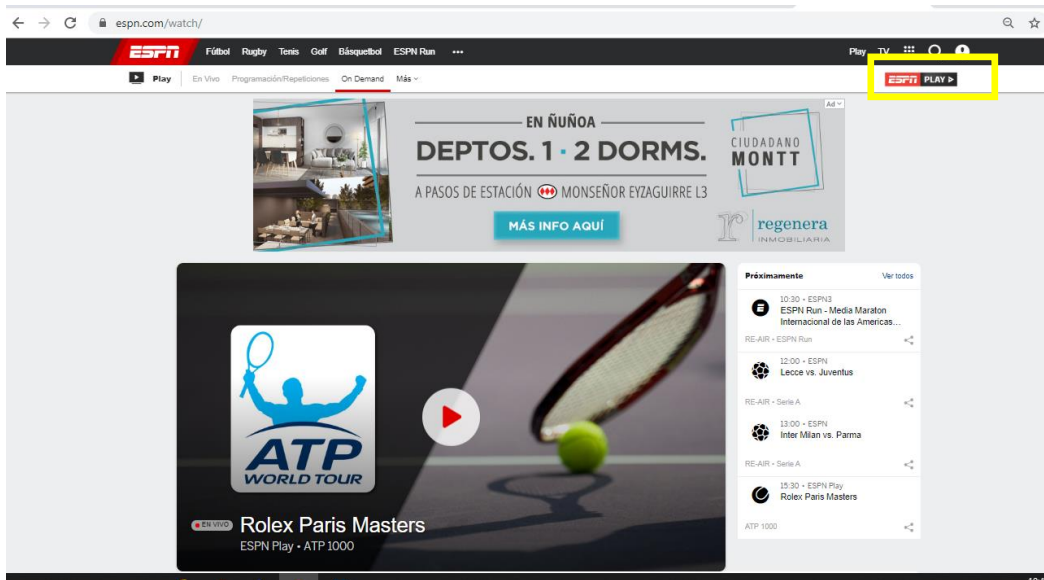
espn.com/watch/

ESPN Fútbol Rugby Tenis Golf Básquetbol ESPN Run •••

Play TV

Play En Vivo Programación/Repeticiones On Demand Más

ESPN PLAY

Ad

EN ÑUÑOA
DEPTOS. 1 · 2 DORMS.
A PASOS DE ESTACIÓN MONSEÑOR EYZAGUIRRE L3
MÁS INFO AQUÍ
CIUDADANO MONTT
regenera INMOBILIARIA

ATP WORLD TOUR

EN VIVO Rolex Paris Masters
ESPN Play • ATP 1000

Próximamente Ver todos

10:30 • ESPN3
ESPN Run - Media Maraton Internacional de las Americas...
RE-AIR • ESPN Run

12:00 • ESPN
Lecce vs. Juventus
RE-AIR • Serie A

13:00 • ESPN
Inter Milan vs. Parma
RE-AIR • Serie A

15:30 • ESPN Play
Rolex Paris Masters
ATP 1000